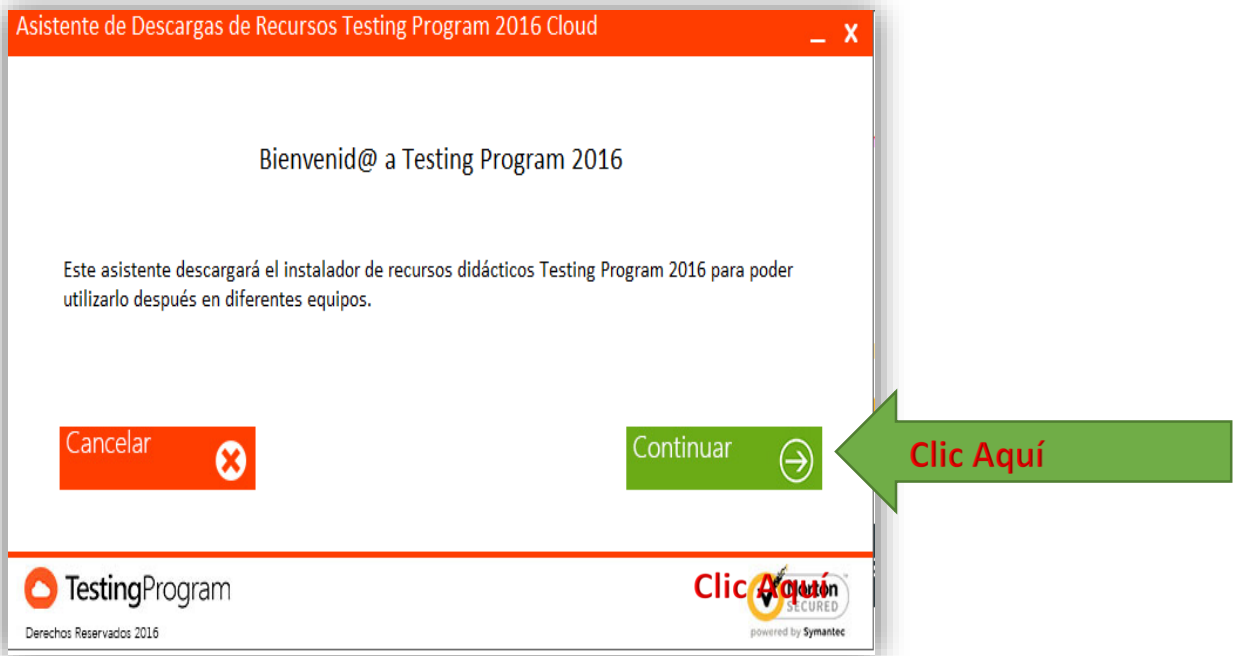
Asistente de Descargas de Recursos Testing Program 2016 Cloud

_ X

Bienvenid@ a Testing Program 2016

Este asistente descargará el instalador de recursos didácticos Testing Program 2016 para poder utilizarlo después en diferentes equipos.

Cancelar

Continuar

Clic Aquí

TestingProgram

Derechos Reservados 2016

Clic Aquí

Norton SECURED

powered by Symantec